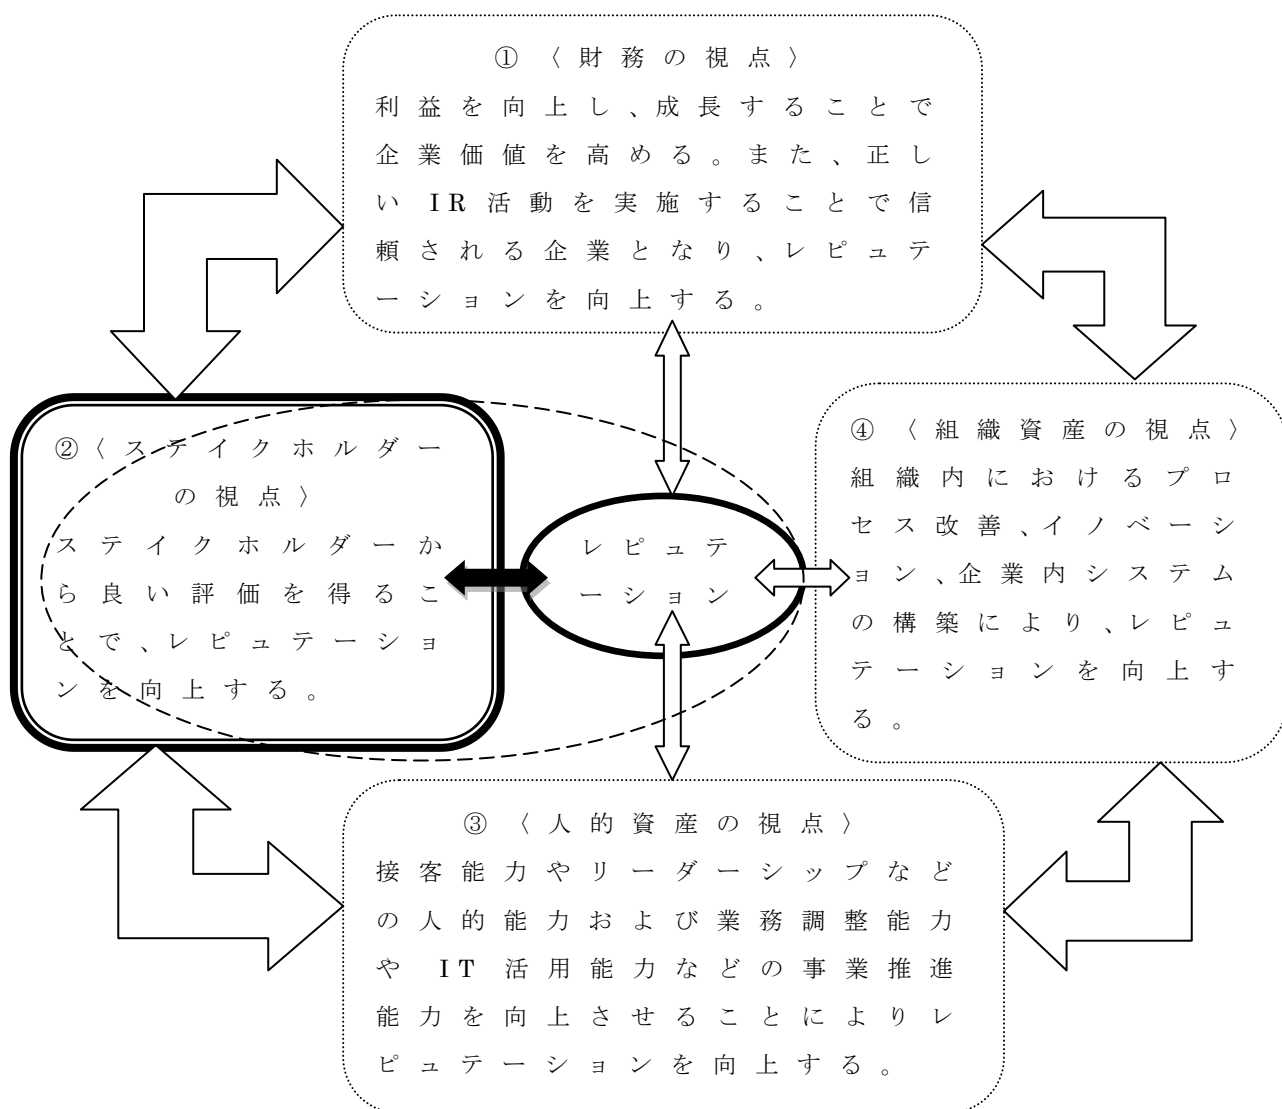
①〈財務の視点〉
利益を向上し、成長することで企業価値を高める。また、正しいIR活動を実施することで信頼される企業となり、レピュテーションを向上する。

②〈ステイクホルダーの視点〉
ステイクホルダーから良い評価を得ることで、レピュテーションを向上する。

レピュテーション

④〈組織資産の視点〉
組織内におけるプロセス改善、イノベーション、企業内システムの構築により、レピュテーションを向上する。

③〈人的資産の視点〉
接客能力やリーダーシップなどの人的能力および業務調整能力やIT活用能力などの事業推進能力を向上させることによりレピュテーションを向上する。